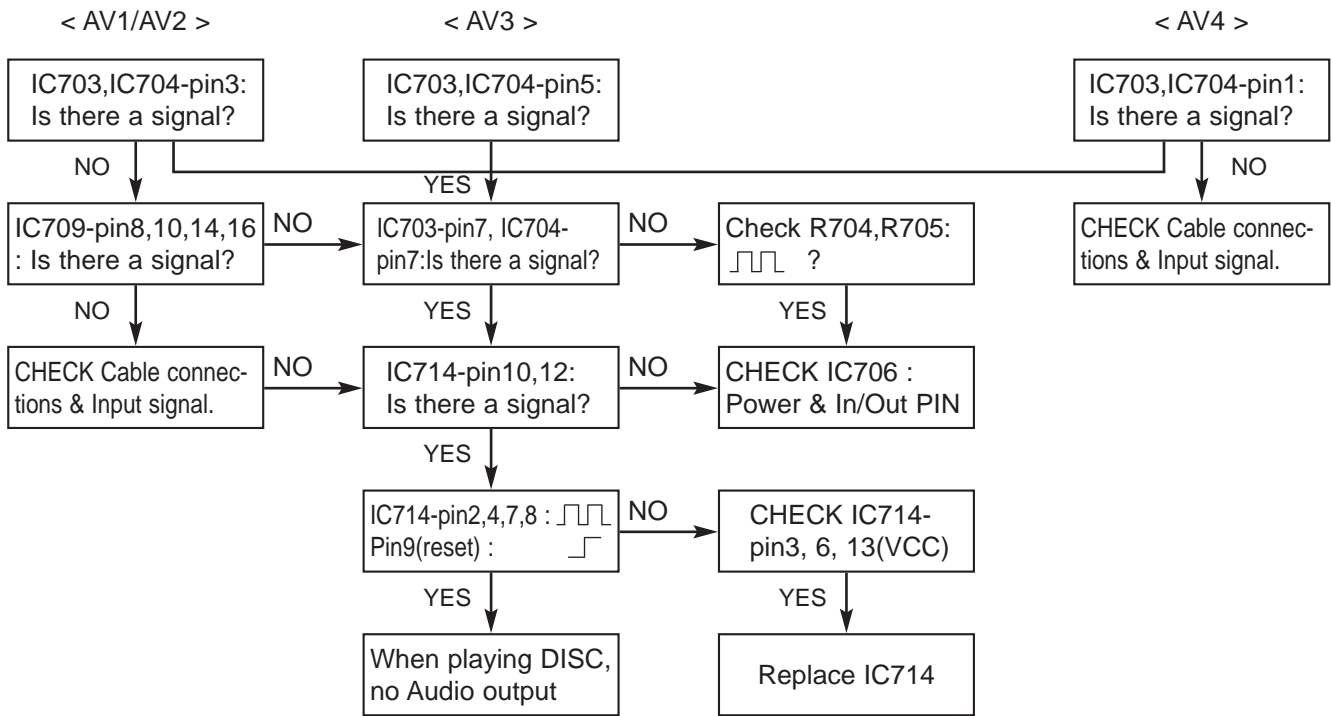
< AV1/AV2 >

< AV3 >

< AV4 >

IC703,IC704-pin3: Is there a signal?

IC703,IC704-pin5: Is there a signal?

IC703,IC704-pin1: Is there a signal?

NO

YES

NO

IC709-pin8,10,14,16 : Is there a signal?

NO

IC703-pin7, IC704-pin7:Is there a signal?

NO

Check R704,R705: ⎍⎍ ?

CHECK Cable connections & Input signal.

NO

YES

YES

CHECK Cable connections & Input signal.

NO

IC714-pin10,12: Is there a signal?

NO

CHECK IC706 : Power & In/Out PIN

YES

IC714-pin2,4,7,8 : ⎍⎍
Pin9(reset) : ⎍

NO

CHECK IC714-pin3, 6, 13(VCC)

YES

YES

When playing DISC, no Audio output

Replace IC714